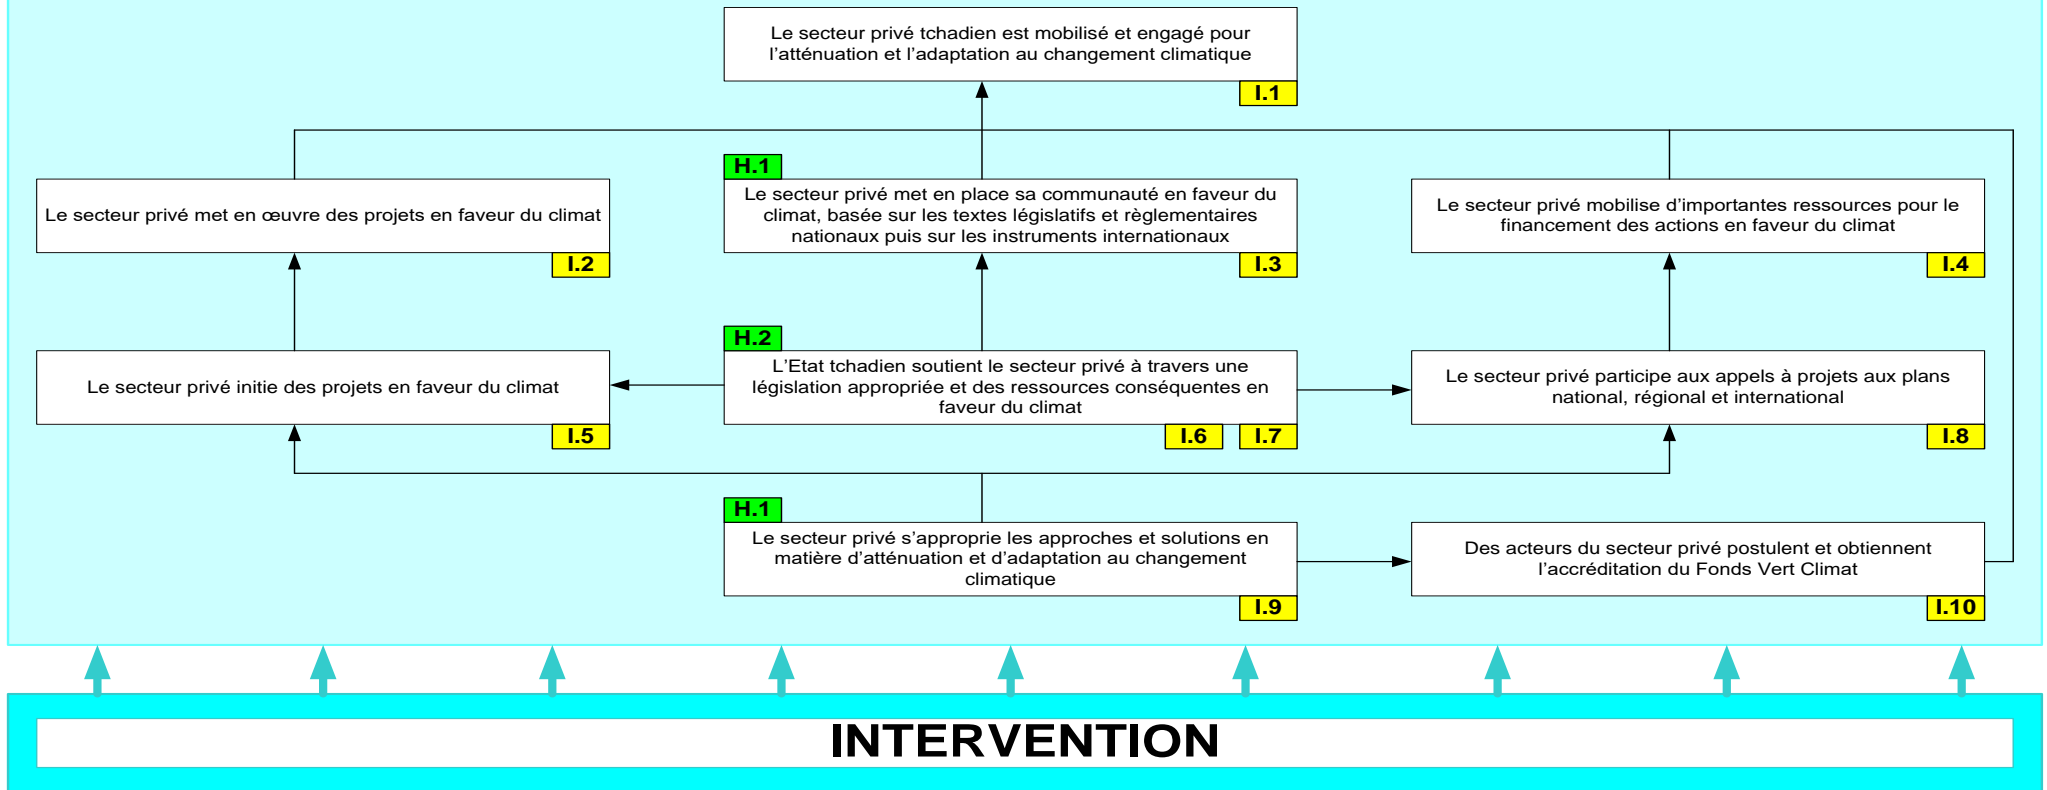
Le secteur privé tchadien est mobilisé et engagé pour l'atténuation et l'adaptation au changement climatique

I.1

Le secteur privé met en œuvre des projets en faveur du climat

I.2

H.1

Le secteur privé met en place sa communauté en faveur du climat, basée sur les textes législatifs et règlementaires nationaux puis sur les instruments internationaux

I.3

Le secteur privé mobilise d'importantes ressources pour le financement des actions en faveur du climat

I.4

Le secteur privé initie des projets en faveur du climat

I.5

H.2

L'Etat tchadien soutient le secteur privé à travers une législation appropriée et des ressources conséquentes en faveur du climat

I.6

I.7

Le secteur privé participe aux appels à projets aux plans national, régional et international

I.8

H.1

Le secteur privé s'approprie les approches et solutions en matière d'atténuation et d'adaptation au changement climatique

I.9

Des acteurs du secteur privé postulent et obtiennent l'accréditation du Fonds Vert Climat

I.10

INTERVENTION